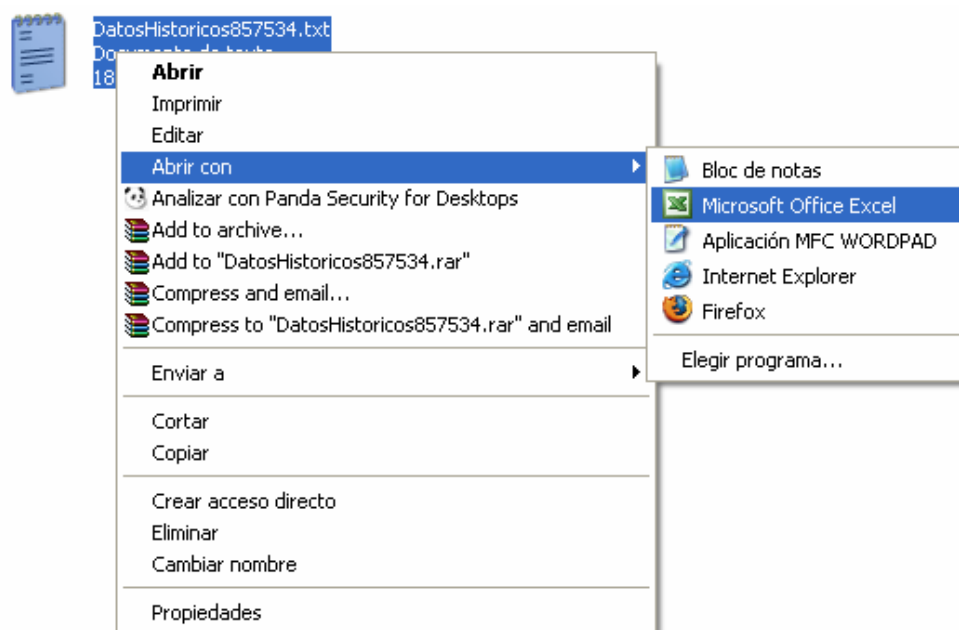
DatosHistoricos857534.txt
Do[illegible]
18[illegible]

Abrir
Imprimir
Editar
Abrir con
Analizar con Panda Security for Desktops
Add to archive...
Add to "DatosHistoricos857534.rar"
Compress and email...
Compress to "DatosHistoricos857534.rar" and email
Enviar a
Cortar
Copiar
Crear acceso directo
Eliminar
Cambiar nombre
Propiedades

Bloc de notas
Microsoft Office Excel
Aplicación MFC WORDPAD
Internet Explorer
Firefox
Elegir programa...